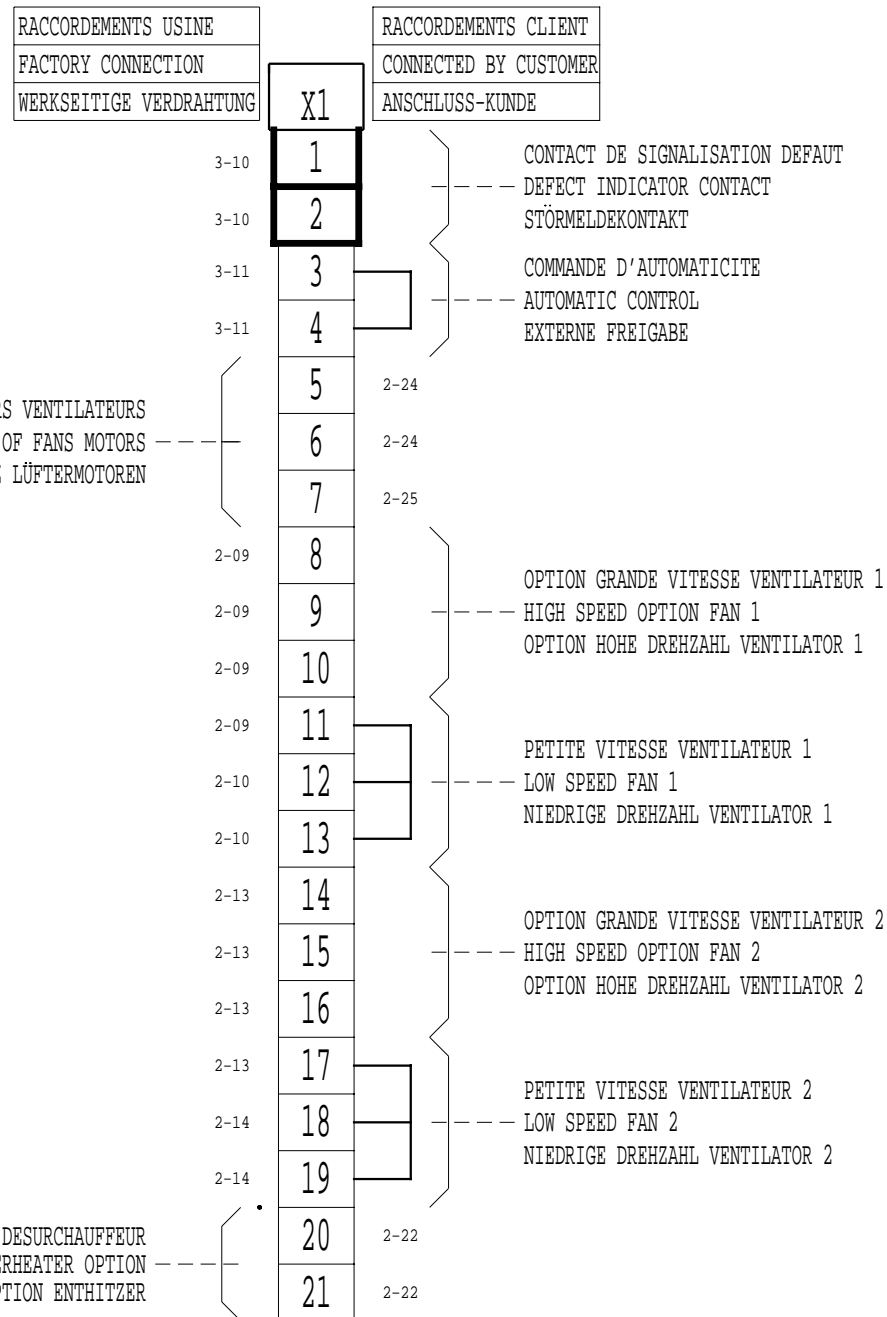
| RACCORDEMENTS USINE |
|---|
| FACTORY CONNECTION |
| WERKSEITIGE VERDRAHTUNG |

X1

| RACCORDEMENTS CLIENT |
|---|
| CONNECTED BY CUSTOMER |
| ANSCHLUSS-KUNDE |

3-10 1
3-10 2

CONTACT DE SIGNALISATION DEFAUT
DEFECT INDICATOR CONTACT
STÖRMELDEKONTAKT

3-11 3
3-11 4

COMMANDE D'AUTOMATICITE
AUTOMATIC CONTROL
EXTERNE FREIGABE

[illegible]S VENTILATEURS
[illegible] OF FANS MOTORS
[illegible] LÜFTERMOTOREN

5 2-24
6 2-24
7 2-25

2-09 8
2-09 9
2-09 10

OPTION GRANDE VITESSE VENTILATEUR 1
HIGH SPEED OPTION FAN 1
OPTION HOHE DREHZAHL VENTILATOR 1

2-09 11
2-10 12
2-10 13

PETITE VITESSE VENTILATEUR 1
LOW SPEED FAN 1
NIEDRIGE DREHZAHL VENTILATOR 1

2-13 14
2-13 15
2-13 16

OPTION GRANDE VITESSE VENTILATEUR 2
HIGH SPEED OPTION FAN 2
OPTION HOHE DREHZAHL VENTILATOR 2

2-13 17
2-14 18
2-14 19

PETITE VITESSE VENTILATEUR 2
LOW SPEED FAN 2
NIEDRIGE DREHZAHL VENTILATOR 2

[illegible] DESURCHAUFFEUR
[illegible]RHEATER OPTION
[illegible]PTION ENTHITZER

20 2-22
21 2-22